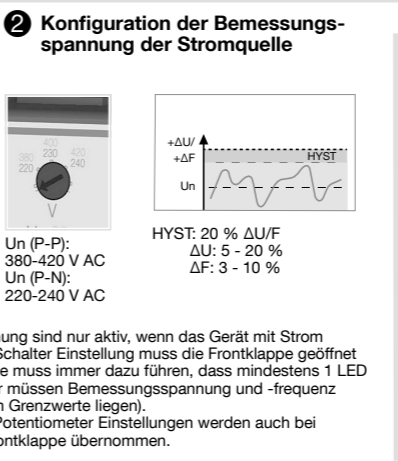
❷ Konfiguration der Bemessungsspannung der Stromquelle

380 400 420
220 230 240
V

Un (P-P): 380-420 V AC
Un (P-N): 220-240 V AC

+ΔU/
+ΔF
HYST
Un

HYST: 20 % ΔU/F
ΔU: 5 - 20 %
ΔF: 3 - 10 %

ung sind nur aktiv, wenn das Gerät mit Strom
Schalter Einstellung muss die Frontklappe geöffnet
e muss immer dazu führen, dass mindestens 1 LED
r müssen Bemessungsspannung und -frequenz
n Grenzwerte liegen).
Potentiometer Einstellungen werden auch bei
ontklappe übernommen.